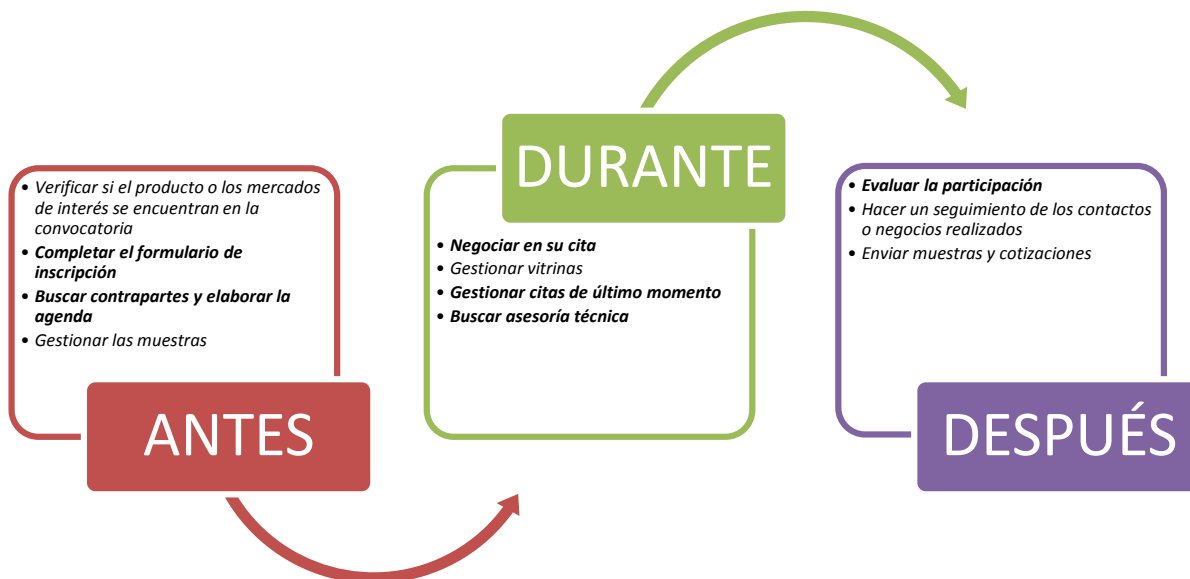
- Verificar si el producto o los mercados de interés se encuentran en la convocatoria
- Completar el formulario de inscripción
- Buscar contrapartes y elaborar la agenda
- Gestionar las muestras

ANTES

DURANTE

- Negociar en su cita
- Gestionar vitrinas
- Gestionar citas de último momento
- Buscar asesoría técnica

- Evaluar la participación
- Hacer un seguimiento de los contactos o negocios realizados
- Enviar muestras y cotizaciones

DESPUÉS